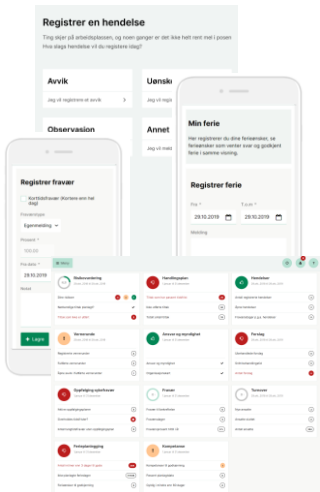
Registrer en hendelse

Ting skjer på arbeidsplassen, og noen ganger er det ikke helt rent mel i posen. Hva slags hendelse vil du registrere idag?

Avvik

Jeg vil registrere et avvik

Uønsk

Observasjon

Annet

Min ferie

Her registrerer du dine ferieønsker, se ferieønsker som venter svar og godkjent ferie i samme visning.

Registrer ferie

Fra *
29.10.2019

Til og med *
31.10.2019

Melding

Registrer fravær

Kortidsfravær (Kortere enn hel dag)

Fraværstype
Egenmelding

Prosent *
100,00

Fra dato *
29.10.2019

Notat

Lagre

Risikovurdering

Handlingsplan

Hendelser

Verneronde

Ansvar og myndighet

Forslag

Oppfølging sykefravær

Fravær

Turnuser

Forbedringer

Kompetanse

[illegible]